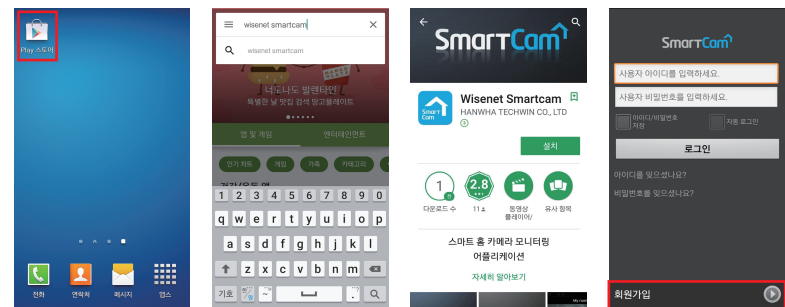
Play 스토어

전화
연락처
메시지
앱스

wisenet smartcam
wisenet smartcam

너도나도 발렌타인
특별한 날 맛집 검색 방고플레이드

앱 및 게임
엔터테인먼트

인기 차트
게임
가족
카테고리

q w e r t y u i o p
a s d f g h j k l
z x c v b n m
기호

SmartCam

Wisenet Smartcam
HANWHA TECHWIN CO., LTD

설치

1
다운로드 수

2.8
11

동영상 플레이어/
유사 항목

스마트 홈 카메라 모니터링 어플리케이션

자세히 알아보기

SmartCam

사용자 아이디를 입력하세요.
사용자 비밀번호를 입력하세요.
아이디/비밀번호 저장
자동 로그인
로그인
아이디를 잊으셨나요?
비밀번호를 잊으셨나요?

회원가입